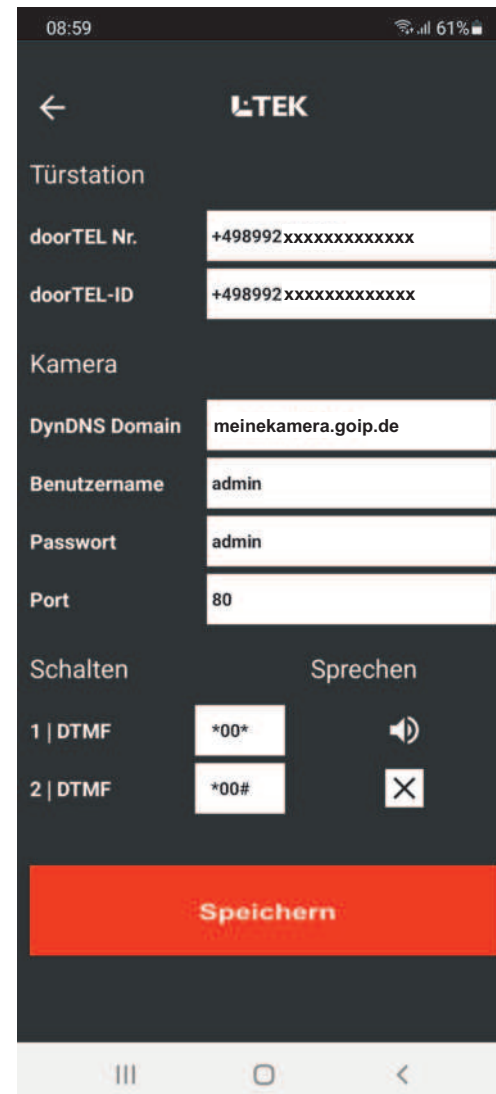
08:59
61%

L:TEK

Türstation

doorTEL Nr. +498992xxxxxxxxxxxx

doorTEL-ID +498992xxxxxxxxxxxx

Kamera

DynDNS Domain meinekamera.goip.de

Benutzername admin

Passwort admin

Port 80

Schalten

Sprechen

1 | DTMF *00*

2 | DTMF *00#

Speichern